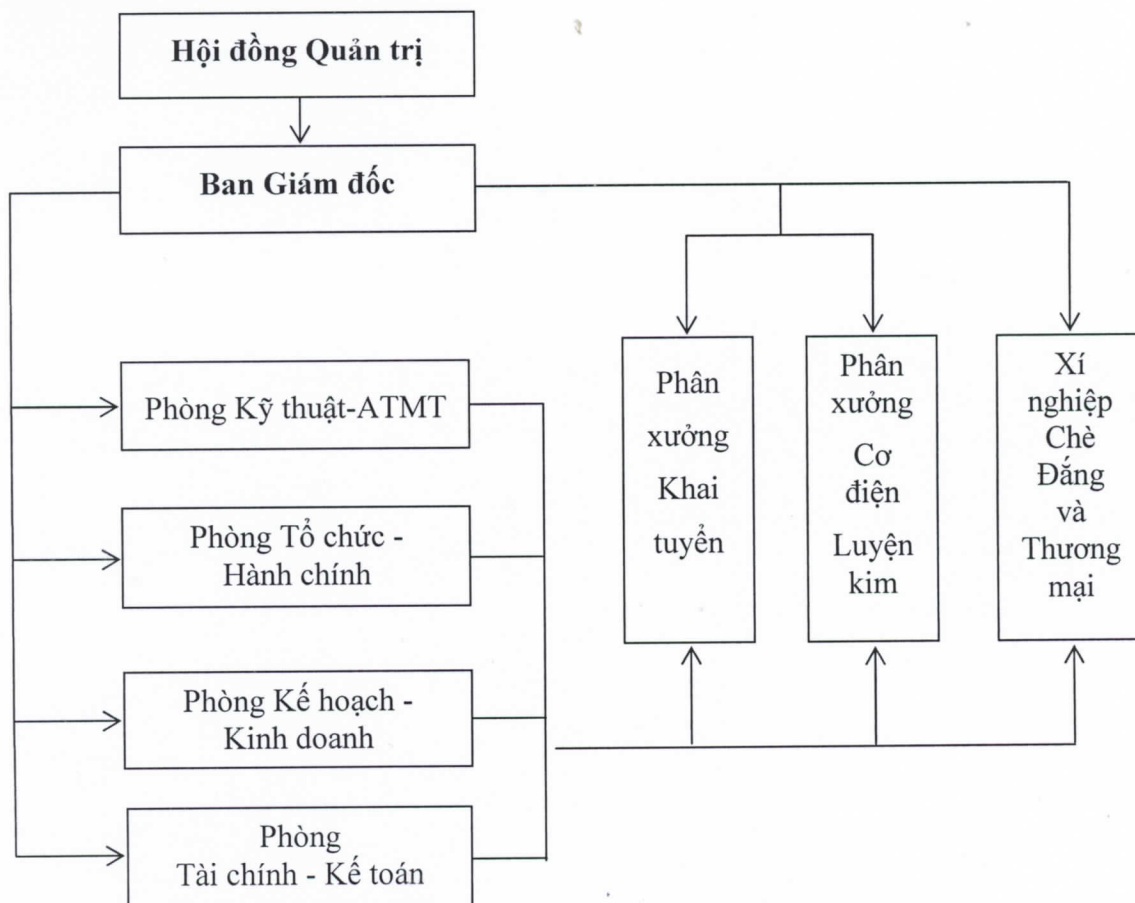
Hội đồng Quản trị

Ban Giám đốc

Phòng Kỹ thuật-ATMT

Phòng Tổ chức - Hành chính

Phòng Kế hoạch - Kinh doanh

Phòng Tài chính - Kế toán

Phân xưởng Khai tuyển

Phân xưởng Cơ điện Luyện kim

Xí nghiệp Chè Đáng và Thương mại